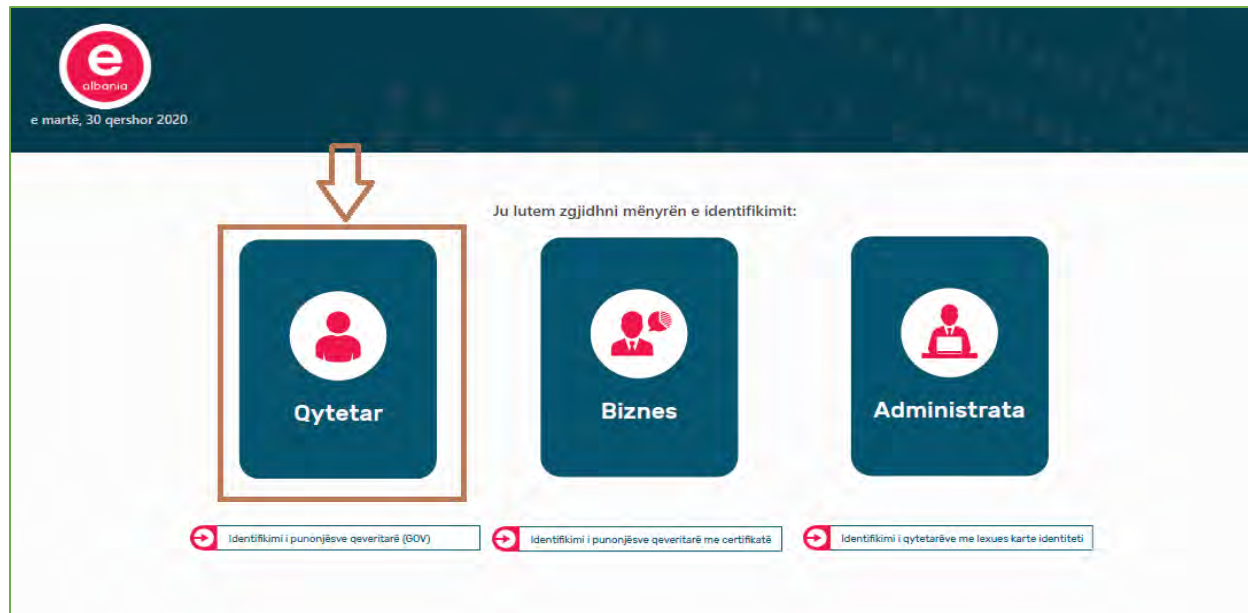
e
albania
e martë, 30 qershor 2020

Ju lutem zgjidhni mënyrën e identifikimit:

Qytetar

Biznes

Administrata

Identifikimi i punonjësve qeveritarë (GOV)

Identifikimi i punonjësve qeveritarë me certifikatë

Identifikimi i qytetarëve me lexues karte identiteti